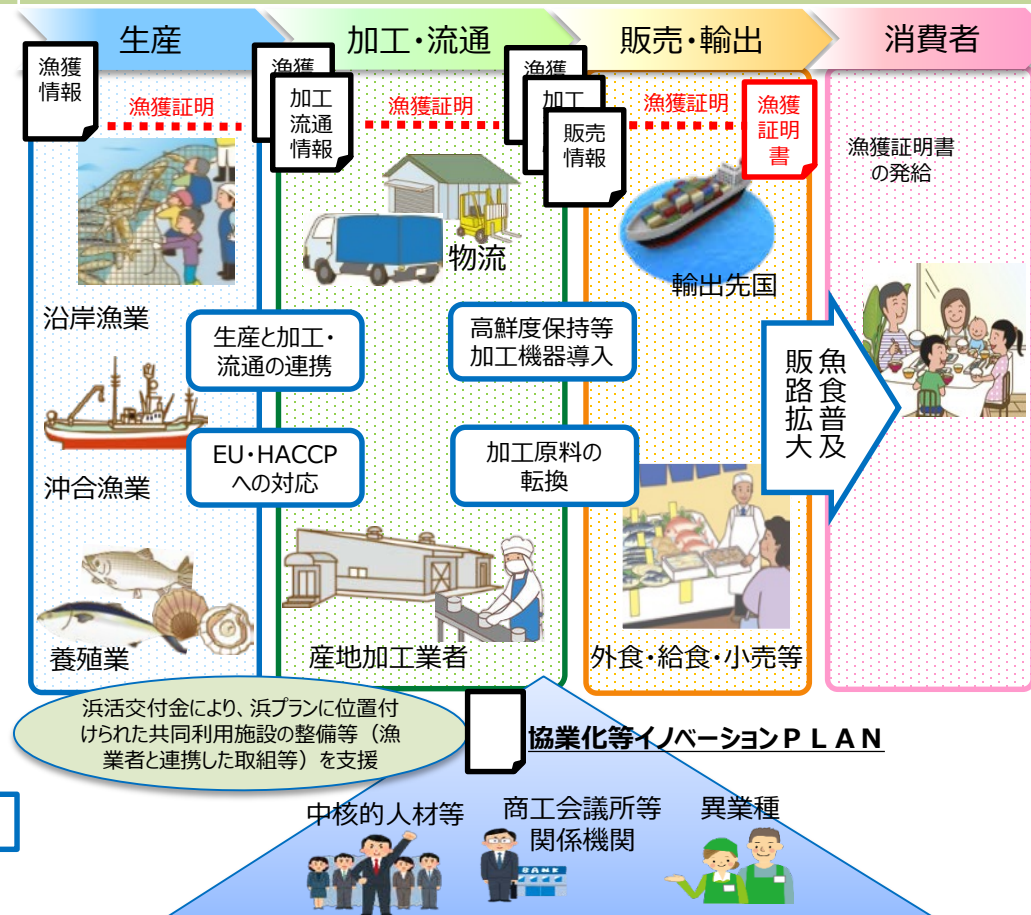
生産

加工・流通

販売・輸出

消費者

漁獲情報

漁獲証明

漁獲

加工流通情報

漁獲証明

漁獲

加工

販売情報

漁獲証明

漁獲証明書

漁獲証明書の発給

物流

輸出先国

沿岸漁業

生産と加工・流通の連携

高鮮度保持等加工機器導入

魚食普及 販路拡大

沖合漁業

EU・HACCPへの対応

加工原料の転換

養殖業

産地加工業者

外食・給食・小売等

浜活交付金により、浜プランに位置付けられた共同利用施設の整備等（漁業者と連携した取組等）を支援

協業化等イノベーションＰＬＡＮ

中核的人材等

商工会議所等関係機関

異業種

BANK